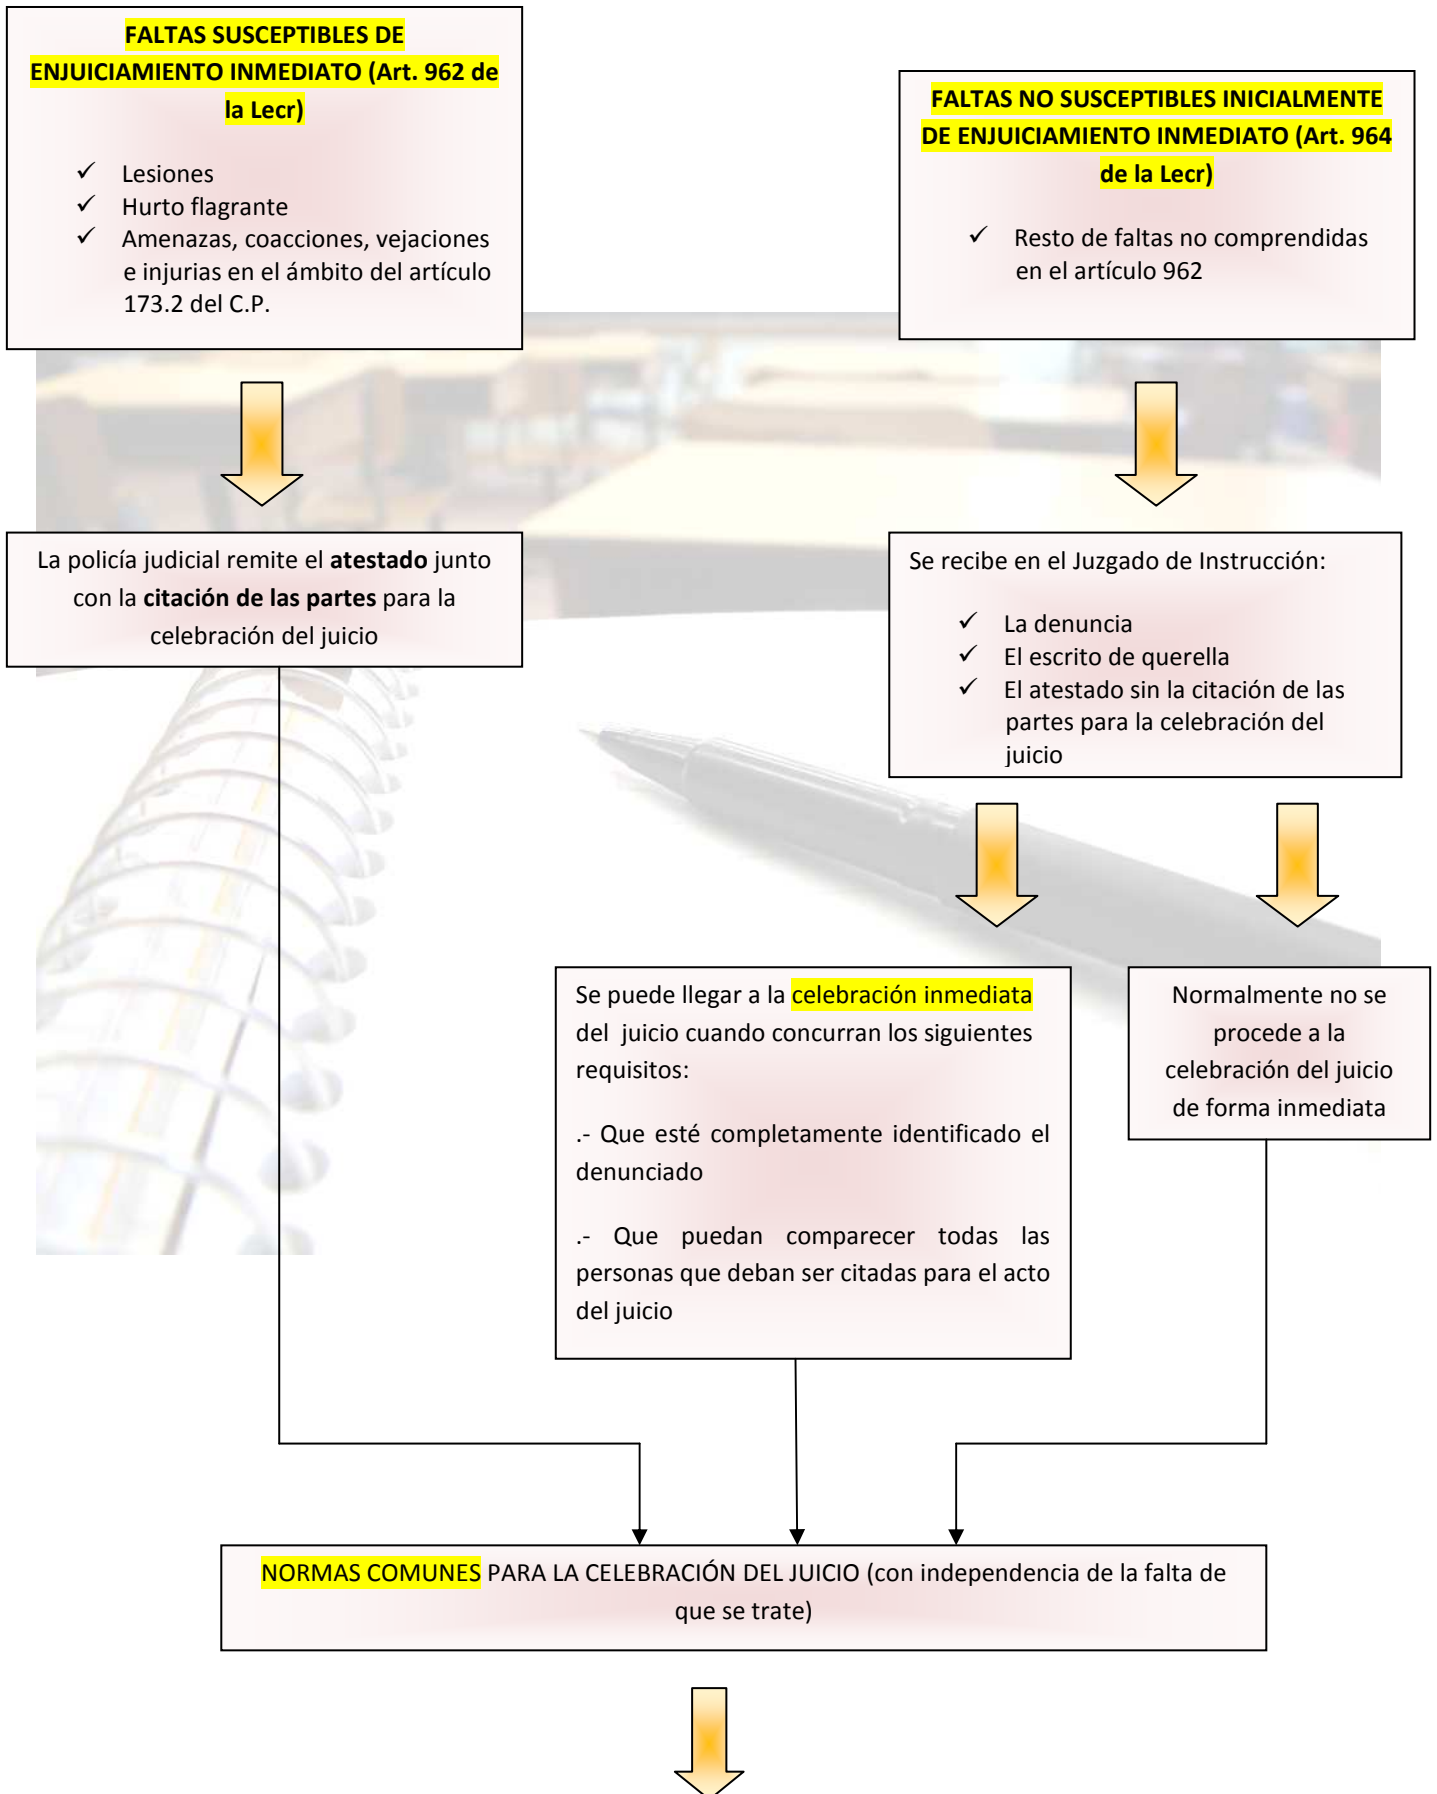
FALTAS SUSCEPTIBLES DE ENJUICIAMIENTO INMEDIATO (Art. 962 de la Lecr)

✓ Lesiones
✓ Hurto flagrante
✓ Amenazas, coacciones, vejaciones e injurias en el ámbito del artículo 173.2 del C.P.

FALTAS NO SUSCEPTIBLES INICIALMENTE DE ENJUICIAMIENTO INMEDIATO (Art. 964 de la Lecr)

✓ Resto de faltas no comprendidas en el artículo 962

La policía judicial remite el **atestado** junto con la **citación de las partes** para la celebración del juicio

Se recibe en el Juzgado de Instrucción:

✓ La denuncia
✓ El escrito de querella
✓ El atestado sin la citación de las partes para la celebración del juicio

Se puede llegar a la celebración inmediata del juicio cuando concurran los siguientes requisitos:

.- Que esté completamente identificado el denunciado

.- Que puedan comparecer todas las personas que deban ser citadas para el acto del juicio

Normalmente no se procede a la celebración del juicio de forma inmediata

NORMAS COMUNES PARA LA CELEBRACIÓN DEL JUICIO (con independencia de la falta de que se trate)